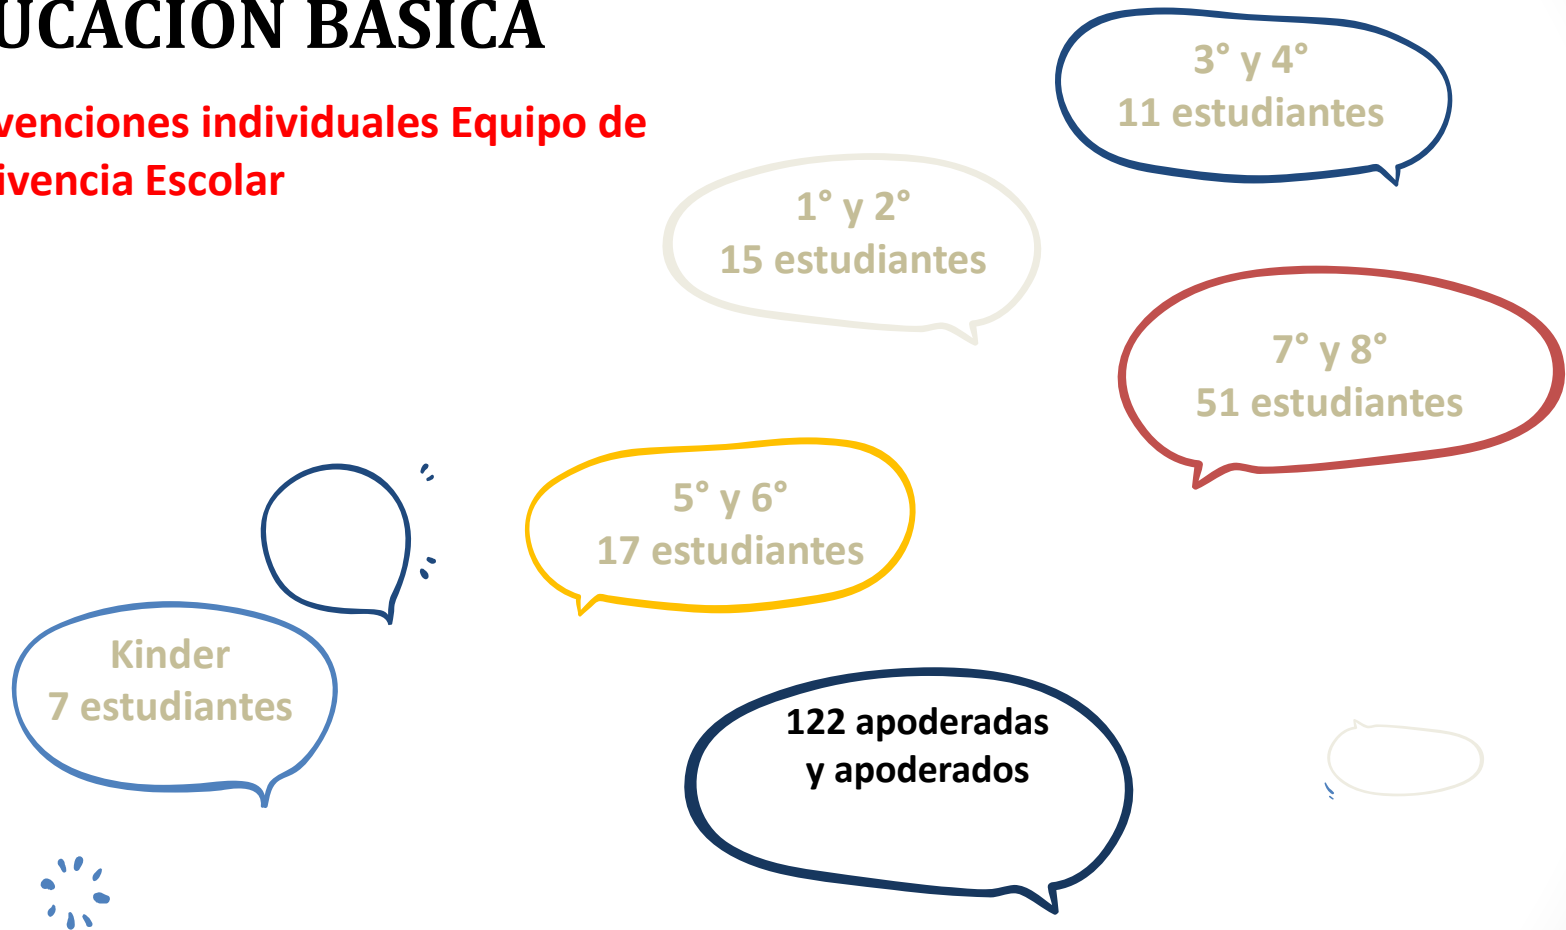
UCACION BASICA

venciones individuales Equipo de ivencia Escolar

3° y 4°
11 estudiantes

1° y 2°
15 estudiantes

7° y 8°
51 estudiantes

5° y 6°
17 estudiantes

Kinder
7 estudiantes

122 apoderadas y apoderados